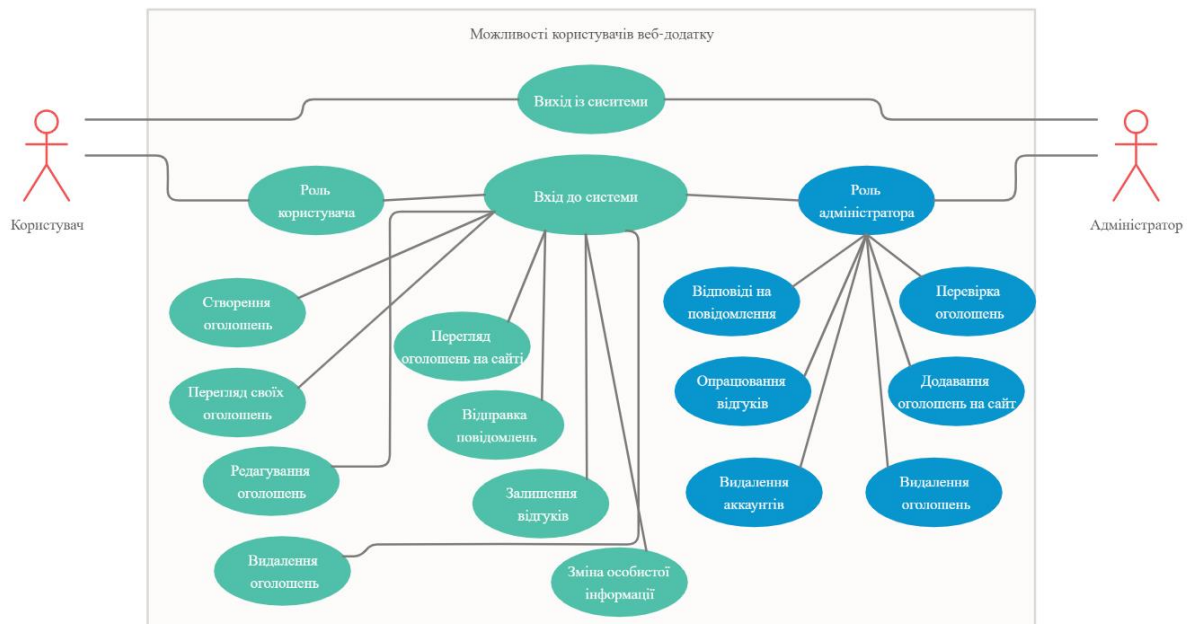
Можливості користувачів веб-додатку

Вихід із сиситеми

Користувач

Адміністратор

Роль користувача

Вхід до системи

Роль адміністратора

Створення оголошень

Перегляд оголошень на сайті

Перегляд своїх оголошень

Відправка повідомлень

Редагування оголошень

Залишення відгуків

Видалення оголошень

Зміна особистої інформації

Відповіді на повідомлення

Перевірка оголошень

Опрацювання відгуків

Додавання оголошень на сайт

Видалення аккаунтів

Видалення оголошень